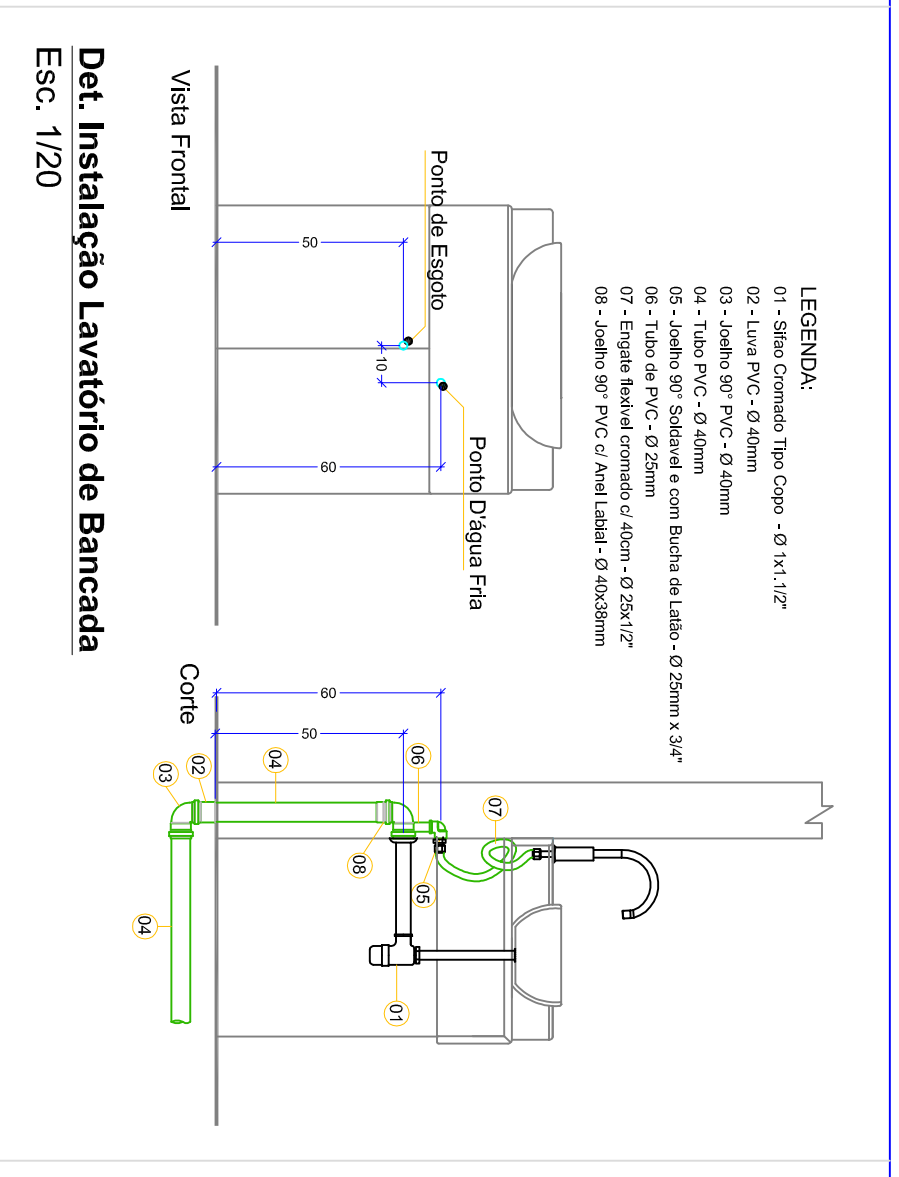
Det. Instalação Lavatório de Bancada
Esc. 1/20

Vista Frontal

Ponto de Esgoto

Ponto D'água Fria

50

10

60

LEGENDA:
01 - Sifão Cromado Tipo Copo - Ø 1x1.1/2"
02 - Luva PVC - Ø 40mm
03 - Joelho 90° PVC - Ø 40mm
04 - Tubo PVC - Ø 40mm
05 - Joelho 90° Soldavel e com Bucha de Latão - Ø 25mm x 3/4"
06 - Tubo de PVC - Ø 25mm
07 - Engate flexível cromado c/ 40cm - Ø 25x1/2"
08 - Joelho 90° PVC c/ Anel Labial - Ø 40x38mm

Corte

60

50

04

02

03

06

07

08

05

04

01